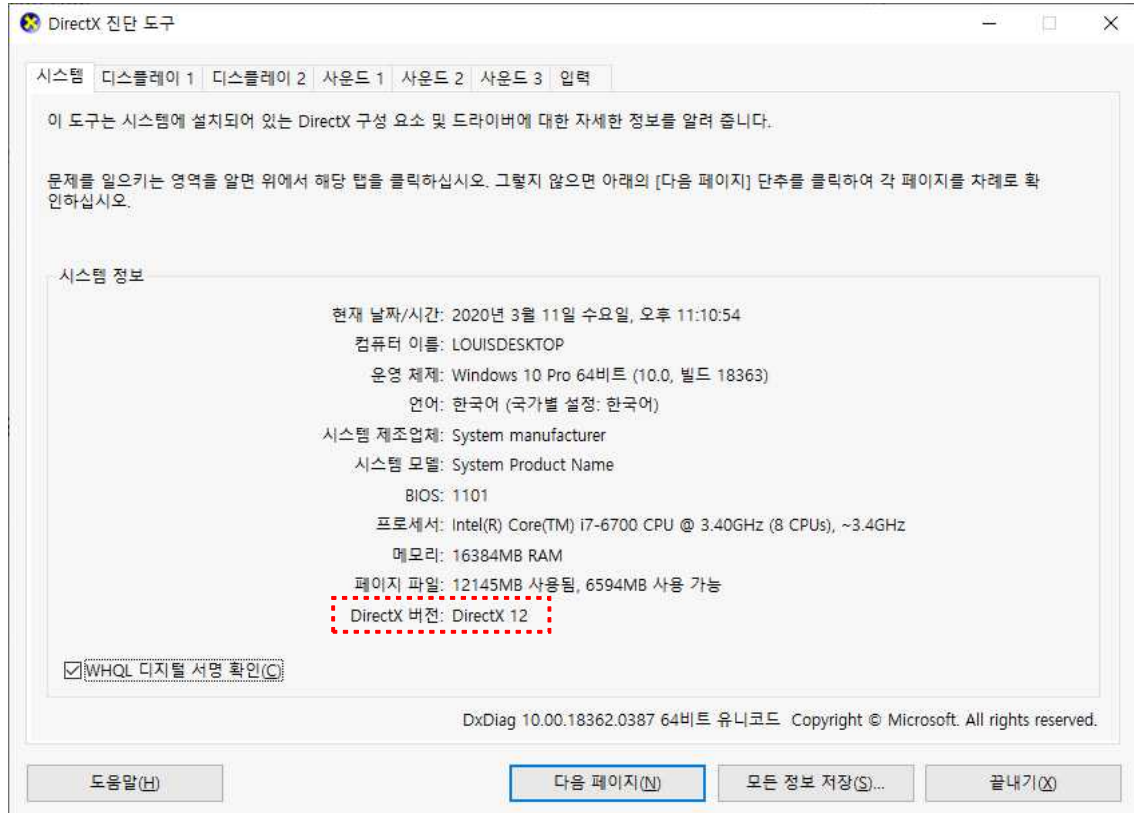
DirectX 진단 도구

시스템 | 디스플레이 1 | 디스플레이 2 | 사운드 1 | 사운드 2 | 사운드 3 | 입력

이 도구는 시스템에 설치되어 있는 DirectX 구성 요소 및 드라이버에 대한 자세한 정보를 알려 줍니다.

문제를 일으키는 영역을 알면 위에서 해당 탭을 클릭하십시오. 그렇지 않으면 아래의 [다음 페이지] 단추를 클릭하여 각 페이지를 차례로 확인하십시오.

시스템 정보

현재 날짜/시간: 2020년 3월 11일 수요일, 오후 11:10:54
컴퓨터 이름: LOUISDESKTOP
운영 체제: Windows 10 Pro 64비트 (10.0, 빌드 18363)
언어: 한국어 (국가별 설정: 한국어)
시스템 제조업체: System manufacturer
시스템 모델: System Product Name
BIOS: 1101
프로세서: Intel(R) Core(TM) i7-6700 CPU @ 3.40GHz (8 CPUs), ~3.4GHz
메모리: 16384MB RAM
페이지 파일: 12145MB 사용됨, 6594MB 사용 가능
DirectX 버전: DirectX 12

WHQL 디지털 서명 확인(C)

DxDiag 10.00.18362.0387 64비트 유니코드 Copyright © Microsoft. All rights reserved.

도움말(H) | 다음 페이지(N) | 모든 정보 저장(S)... | 끝내기(X)